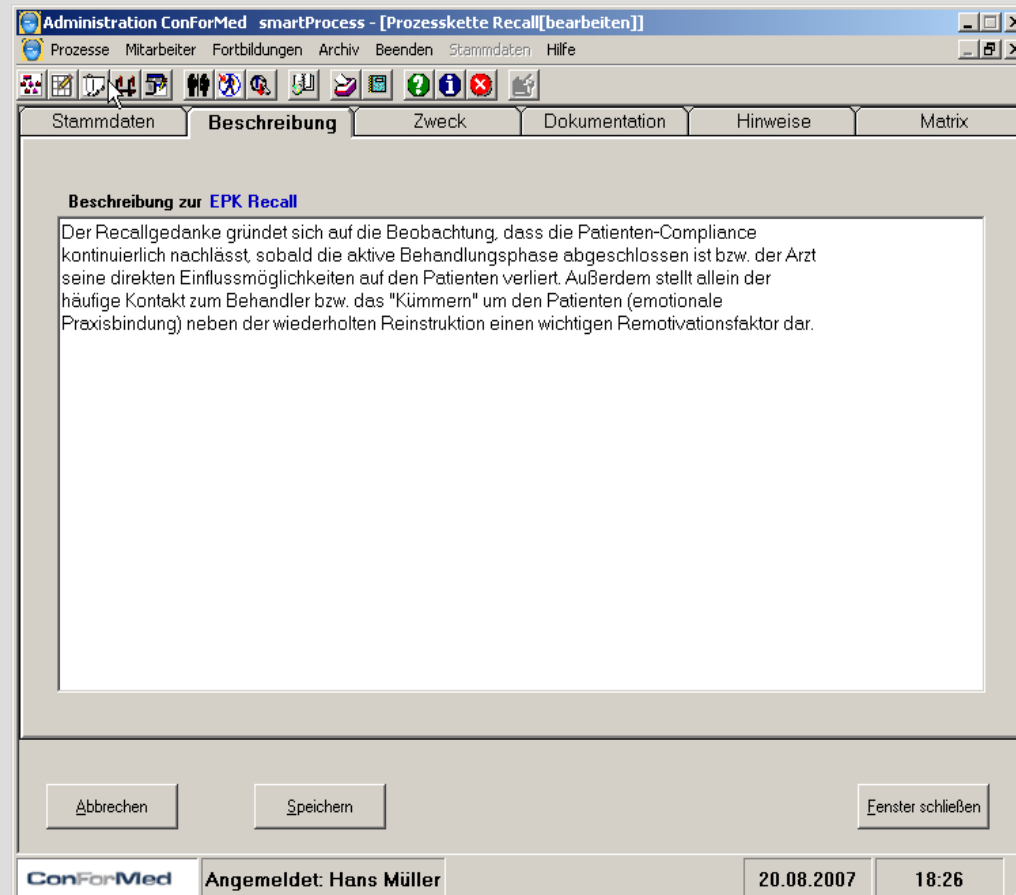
Administration ConForMed smartProcess - [Prozesskette Recall[bearbeiten]]

Prozesse Mitarbeiter Fortbildungen Archiv Beenden Stammdaten Hilfe

Stammdaten | Beschreibung | Zweck | Dokumentation | Hinweise | Matrix

Beschreibung zur EPK Recall

Der Recallgedanke gründet sich auf die Beobachtung, dass die Patienten-Compliance kontinuierlich nachlässt, sobald die aktive Behandlungsphase abgeschlossen ist bzw. der Arzt seine direkten Einflussmöglichkeiten auf den Patienten verliert. Außerdem stellt allein der häufige Kontakt zum Behandler bzw. das "Kümmern" um den Patienten (emotionale Praxisbindung) neben der wiederholten Reinstruktion einen wichtigen Remotivationsfaktor dar.

Abbrechen Speichern Fenster schließen

ConForMed Angemeldet: Hans Müller 20.08.2007 18:26